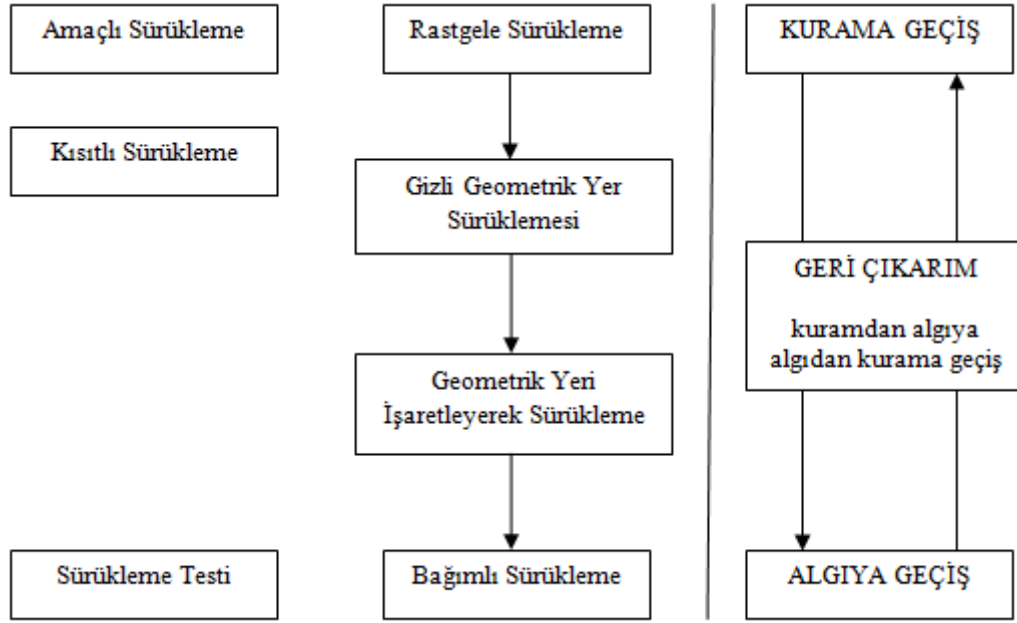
Amaçlı Sürükleme

Kısıtlı Sürükleme

Sürükleme Testi

Rastgele Sürükleme

Gizli Geometrik Yer Sürüklemesi

Geometrik Yeri İşaretleyerek Sürükleme

Bağımlı Sürükleme

KURAMA GEÇİŞ

GERİ ÇIKARIM

kuramdan algıya algıdan kurama geçiş

ALGIYA GEÇİŞ